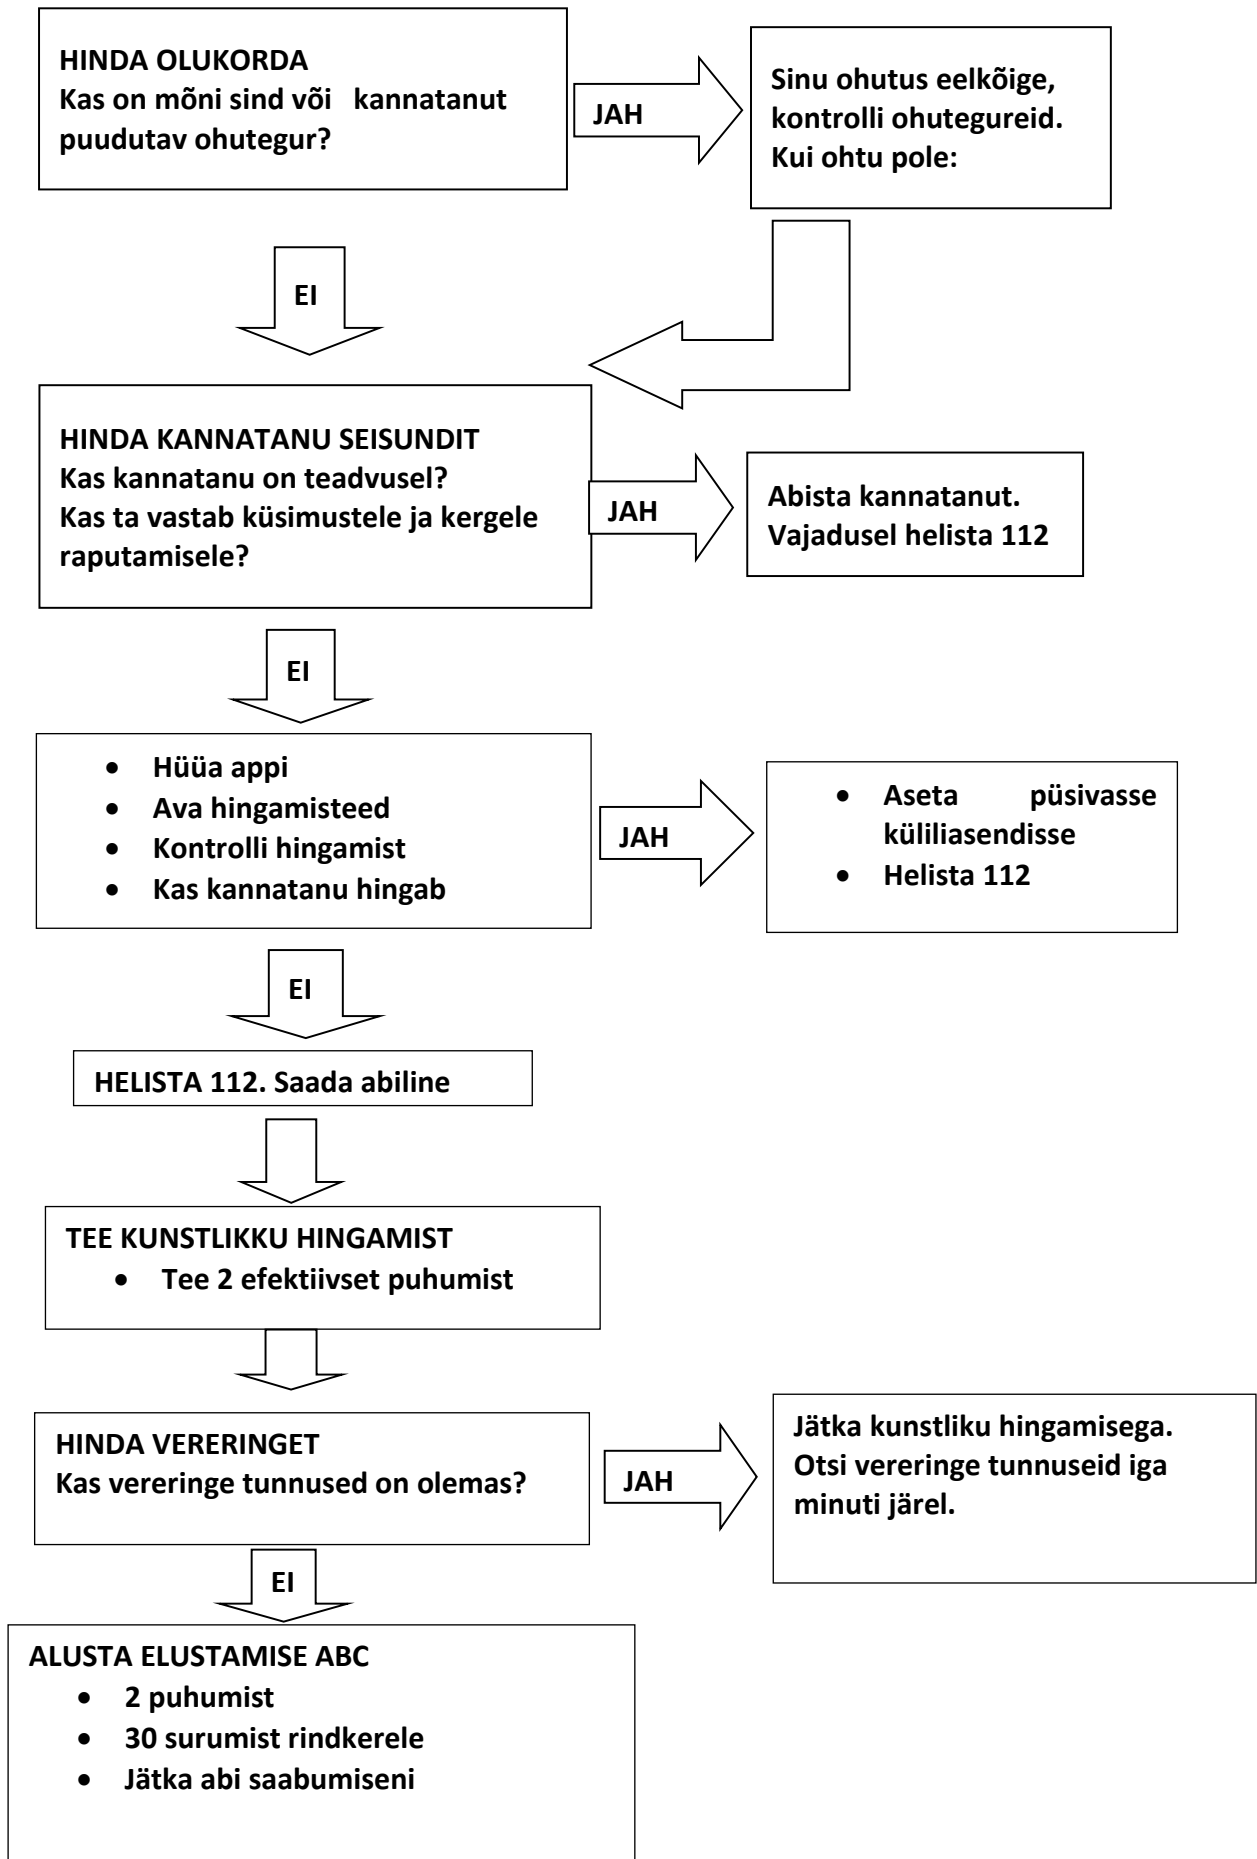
HINDA OLUKORDA
Kas on mõni sind või kannatanut puudutav ohutegur?

JAH

Sinu ohutus eelkõige, kontrolli ohutegureid.
Kui ohtu pole:

EI

HINDA KANNATANU SEISUNDIT
Kas kannatanu on teadvusel?
Kas ta vastab küsimustele ja kergele raputamisele?

JAH

Abista kannatanut.
Vajadusel helista 112

EI

- Hüüa appi
- Ava hingamisteed
- Kontrolli hingamist
- Kas kannatanu hingab

JAH

- Aseta püsivasse külilasendisse
- Helista 112

EI

HELISTA 112. Saada abiline

TEE KUNSTLIKKU HINGAMIST
- Tee 2 efektiivset puhumist

HINDA VERERINGET
Kas vereringe tunnused on olemas?

JAH

Jätka kunstliku hingamisega.
Otsi vereringe tunnuseid iga minuti järel.

EI

ALUSTA ELUSTAMISE ABC
- 2 puhumist
- 30 surumist rindkerele
- Jätka abi saabumiseni